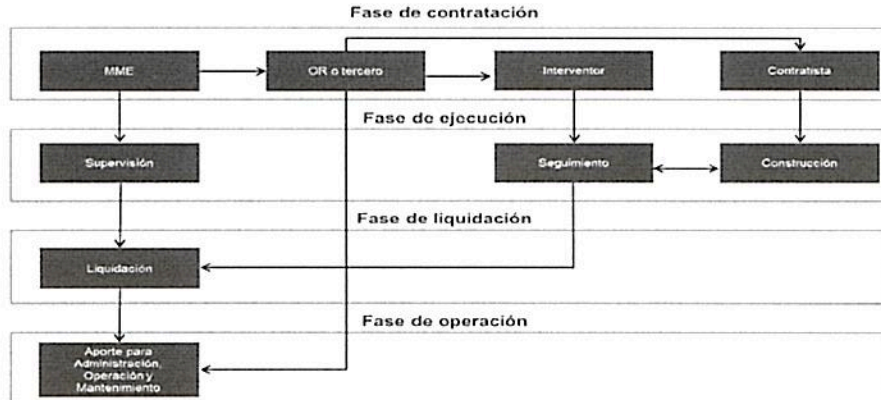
Fase de contratación

MME

OR o tercero

Interventor

Contratista

Fase de ejecución

Supervisión

Seguimiento

Construcción

Fase de liquidación

Liquidación

Fase de operación

Aporte para Administración, Operación y Mantenimiento